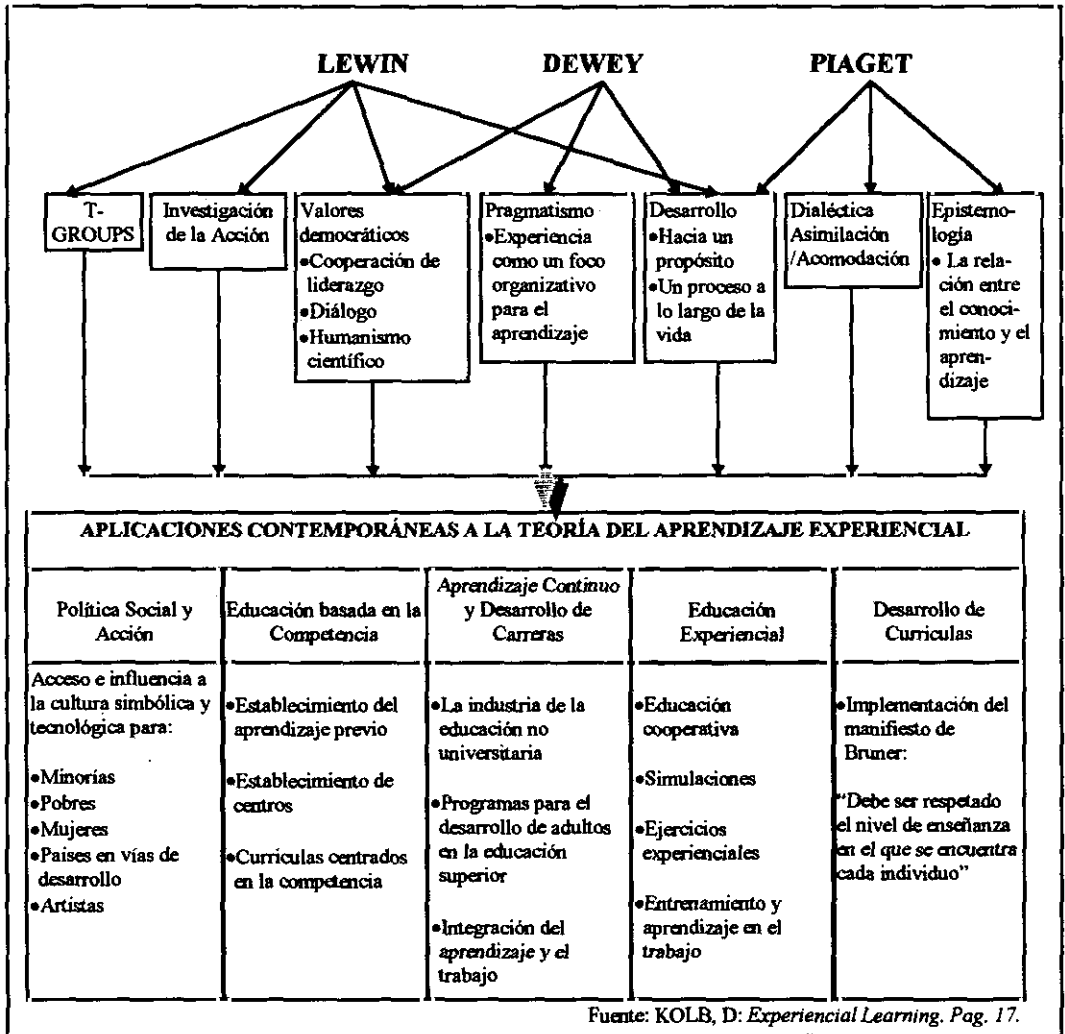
LEWIN DEWEY PIAGET

T-GROUPS

Investigación de la Acción

Valores democráticos
•Cooperación de liderazgo
•Diálogo
•Humanismo científico

Pragmatismo
•Experiencia como un foco organizativo para el aprendizaje

Desarrollo
•Hacia un propósito
•Un proceso a lo largo de la vida

Dialéctica Asimilación /Acomodación

Epistemología
• La relación entre el conocimiento y el aprendizaje

| APLICACIONES CONTEMPORÁNEAS A LA TEORÍA DEL APRENDIZAJE EXPERIENCIAL | | | | |
|---|---|---|---|---|
| Política Social y Acción | Educación basada en la Competencia | *Aprendizaje Continuo* y Desarrollo de Carreras | Educación Experiencial | Desarrollo de Curriculas |
| Acceso e influencia a la cultura simbólica y tecnológica para: •Minorías •Pobres •Mujeres •Paises en vías de desarrollo •Artistas | •Establecimiento del aprendizaje previo •Establecimiento de centros •Curriculas centrados en la competencia | •La industria de la educación no universitaria •Programas para el desarrollo de adultos en la educación superior •Integración del aprendizaje y el trabajo | •Educación cooperativa •Simulaciones •Ejercicios experienciales •Entrenamiento y aprendizaje en el trabajo | •Implementación del manifiesto de Bruner: "Debe ser respetado el nivel de enseñanza en el que se encuentra cada individuo" |

Fuente: KOLB, D: *Experiencial Learning. Pag. 17.*